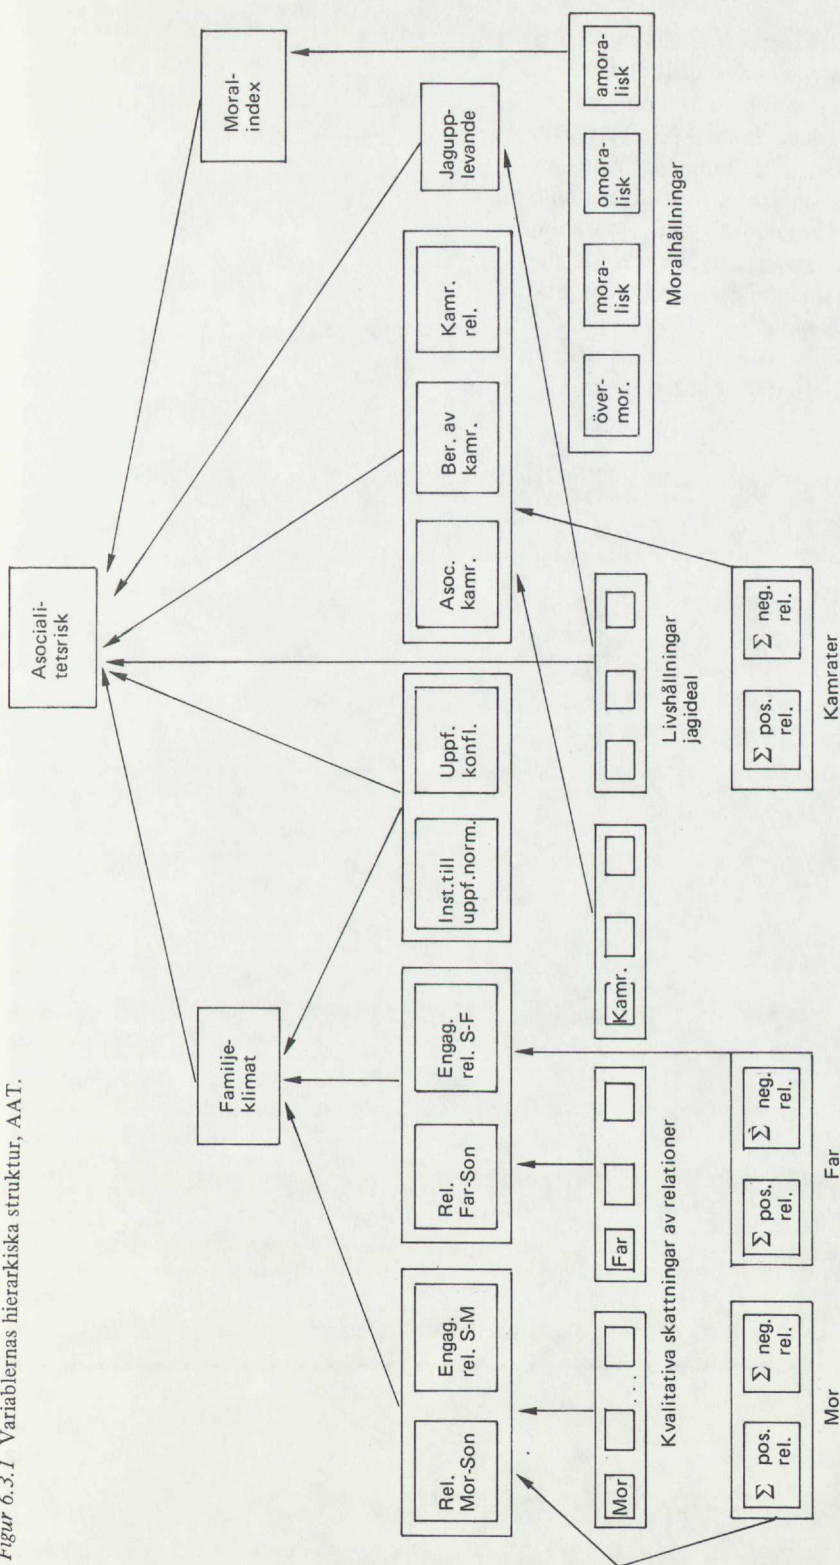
Figur 6.3.1 Variablernas hierarkiska struktur, AAT.

Asocialitetsrisk

Familjeklimat

Moralindex

Jaguppelevande

Rel. Mor-Son

Engag. rel. S-M

Rel. Far-Son

Engag. rel. S-F

Inst. till uppf. norm.

Uppf. konfl.

Asoc. kamr.

Ber. av kamr.

Kamr. rel.

övermor.

moralisk

omoralisk

amoralisk

Moralhållningar

Mor

Far

Kamr.

Kvalitativa skattningar av relationer

Livshållningar jagideal

$\Sigma$ pos. rel.

$\Sigma$ neg. rel.

Mor

$\Sigma$ pos. rel.

$\Sigma$ neg. rel.

Far

$\Sigma$ pos. rel.

$\Sigma$ neg. rel.

Kamrater